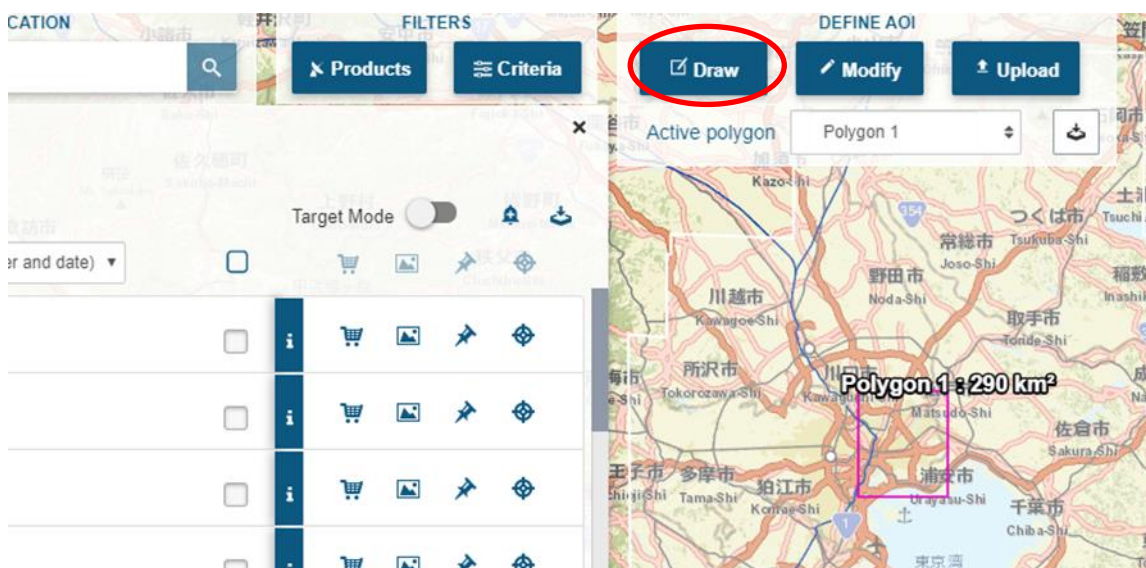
CATION

FILTERS

Products

Criteria

DEFINE AOI

Draw

Modify

Upload

Active polygon

Polygon 1

×

Target Mode

er and date) ▾

i

i

i

Polygon 1 : 290 km²

川越市
Kawagoe-Shi

所沢市
Tokorozawa-Shi

野田市
Noda-Shi

常総市
Joso-Shi

つくば市
Tsukuba-Shi

取手市
Toride-Shi

Matsudo-Shi

佐倉市
Sakura-Shi

浦安市
Urayasu-Shi

千葉市
Chiba-Shi

多摩市
Tama-Shi

狛江市
Komae-Shi

Kazo-Shi

佐久穂町
Sakuho-Machi

東京湾